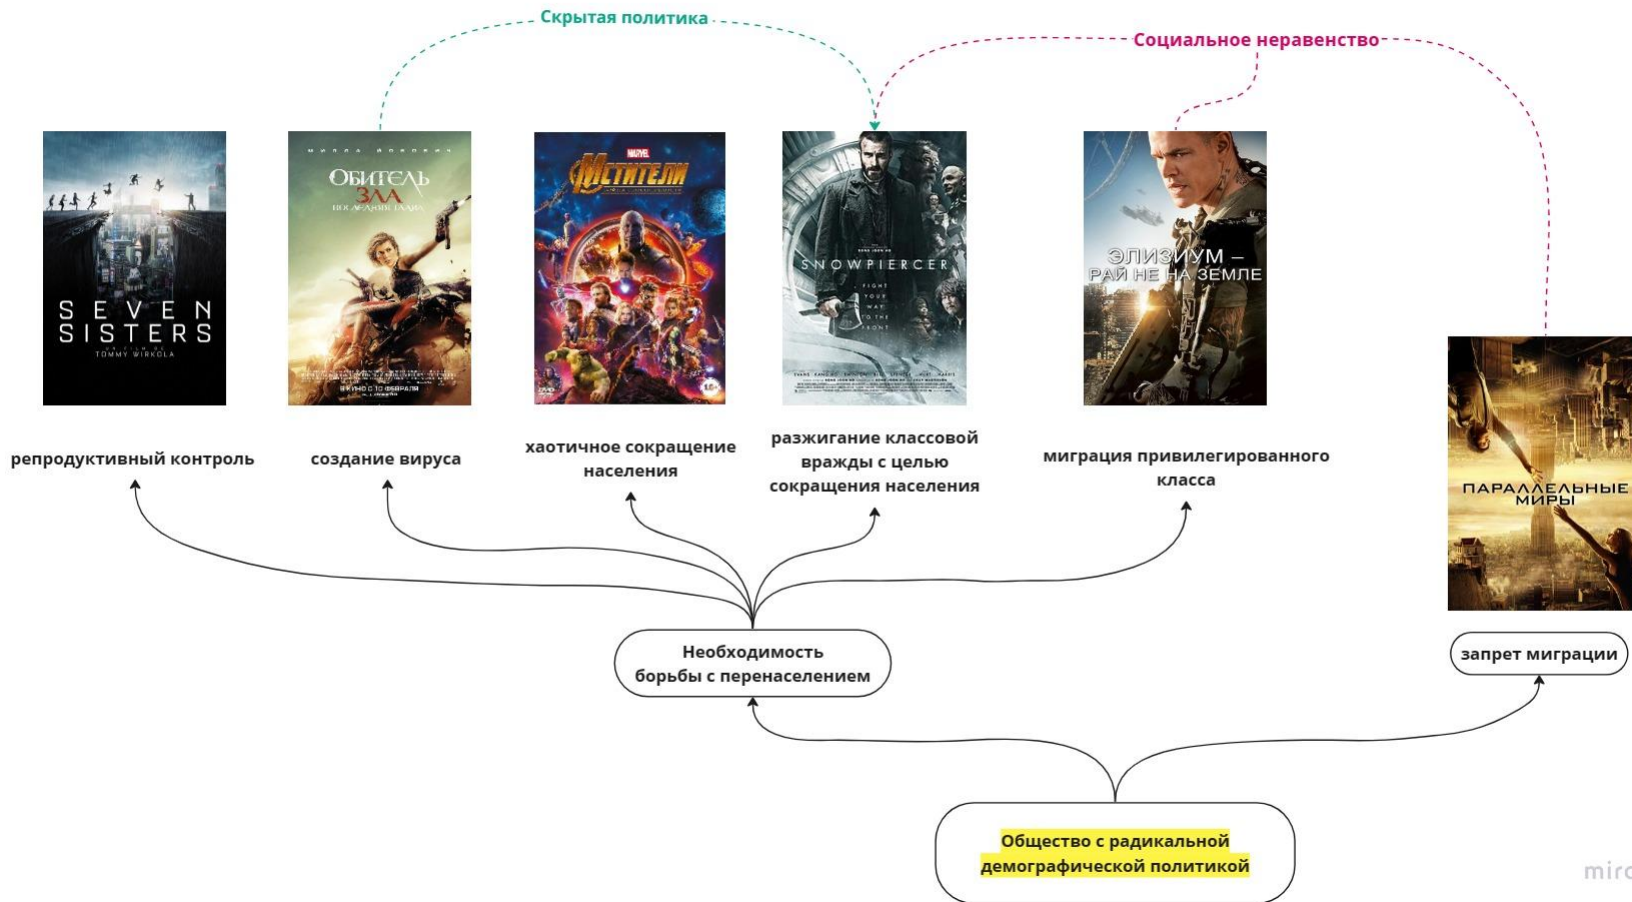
Скрытая политика

Социальное неравенство

SEVEN SISTERS
A FILM BY TOMMY WIRKOLA

МИЛЛА ЙОВОВИЧ
ОБИТЕЛЬ ЗЛА
ПОСЛЕДНЯЯ ГЛАВА
В КИНО С 10 ФЕВРАЛЯ

MARVEL
МСТИТЕЛИ
18+

SNOWPIERCER
FIGHT YOUR WAY TO THE FRONT

ЭЛИЗИУМ – РАЙ НЕ НА ЗЕМЛЕ

ПАРАЛЛЕЛЬНЫЕ МИРЫ

репродуктивный контроль

создание вируса

хаотичное сокращение населения

разжигание классовой вражды с целью сокращения населения

миграция привилегированного класса

Необходимость борьбы с перенаселением

запрет миграции

Общество с радикальной демографической политикой

miro